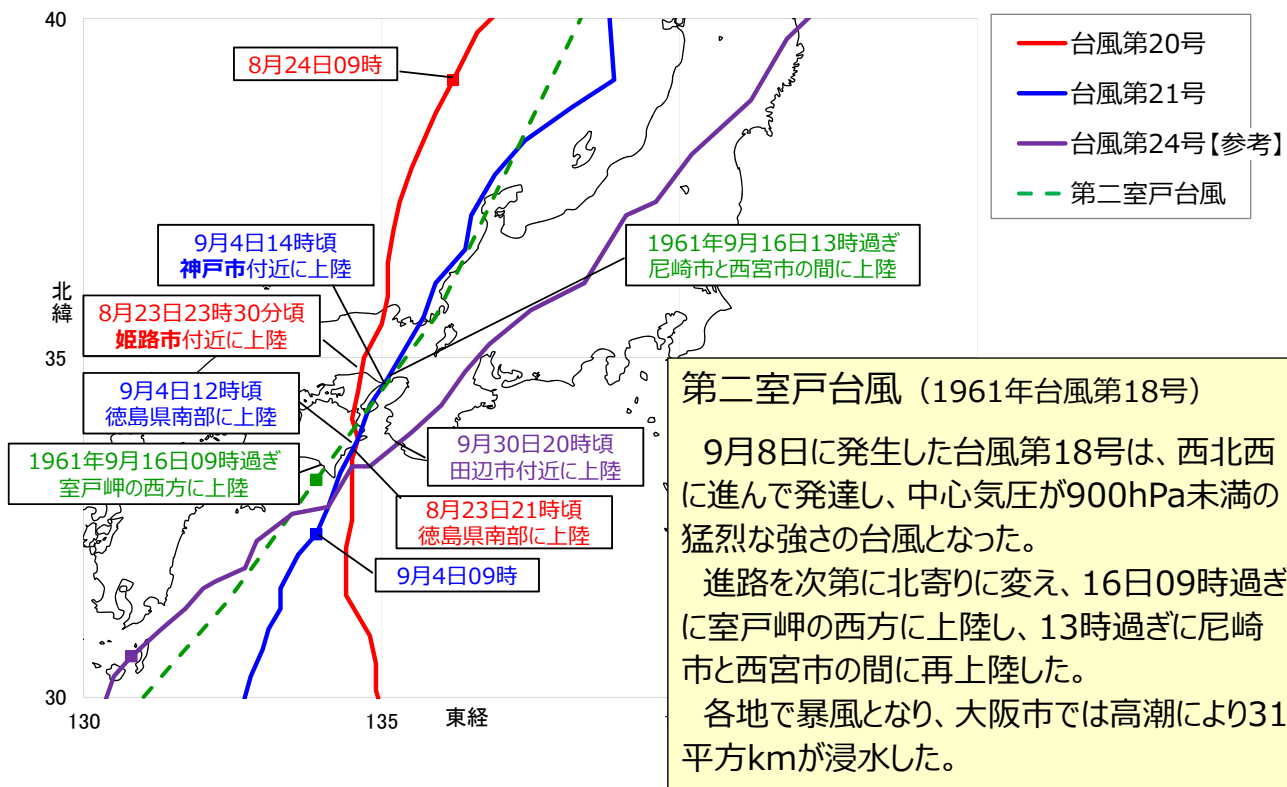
40

35

30

130

135

東経

北緯

台風第20号
台風第21号
台風第24号【参考】
第二室戸台風

8月24日09時

9月4日14時頃
神戸市付近に上陸

1961年9月16日13時過ぎ
尼崎市と西宮市の間に上陸

8月23日23時30分頃
姫路市付近に上陸

9月4日12時頃
徳島県南部に上陸

9月30日20時頃
田辺市付近に上陸

1961年9月16日09時過ぎ
室戸岬の西方に上陸

8月23日21時頃
徳島県南部に上陸

9月4日09時

第二室戸台風（1961年台風第18号）

9月8日に発生した台風第18号は、西北西に進んで発達し、中心気圧が900hPa未満の猛烈な強さの台風となった。

進路を次第に北寄りに変え、16日09時過ぎに室戸岬の西方に上陸し、13時過ぎに尼崎市と西宮市の間に再上陸した。

各地で暴風となり、大阪市では高潮により31平方kmが浸水した。